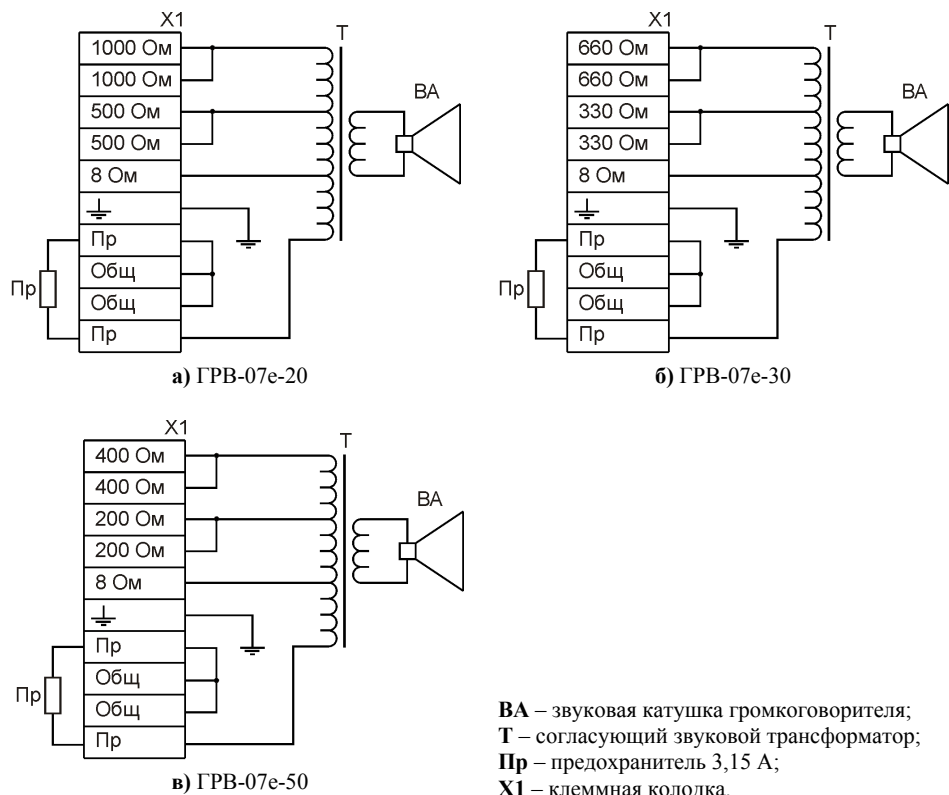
X1
1000 Ом
1000 Ом
500 Ом
500 Ом
8 Ом
Пр
Общ
Общ
Пр
Пр
T
BA

**а)** ГРВ-07е-20

X1
660 Ом
660 Ом
330 Ом
330 Ом
8 Ом
Пр
Общ
Общ
Пр
Пр
T
BA

**б)** ГРВ-07е-30

X1
400 Ом
400 Ом
200 Ом
200 Ом
8 Ом
Пр
Общ
Общ
Пр
Пр
T
BA

**в)** ГРВ-07е-50

**ВА** – звуковая катушка громкоговорителя;
**Т** – согласующий звуковой трансформатор;
**Пр** – предохранитель 3,15 А;
**Х1** – клеммная колодка.